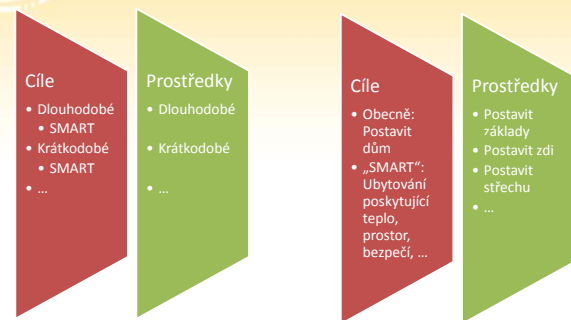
Cíle

- Dlouhodobé
  - SMART
- Krátkodobé
  - SMART
- …

Prostředky

- Dlouhodobé
- Krátkodobé
- …

Cíle

- Obecně: Postavit dům
- „SMART“: Ubytování poskytující teplo, prostor, bezpečí, …

Prostředky

- Postavit základy
- Postavit zdi
- Postavit střechu
- …